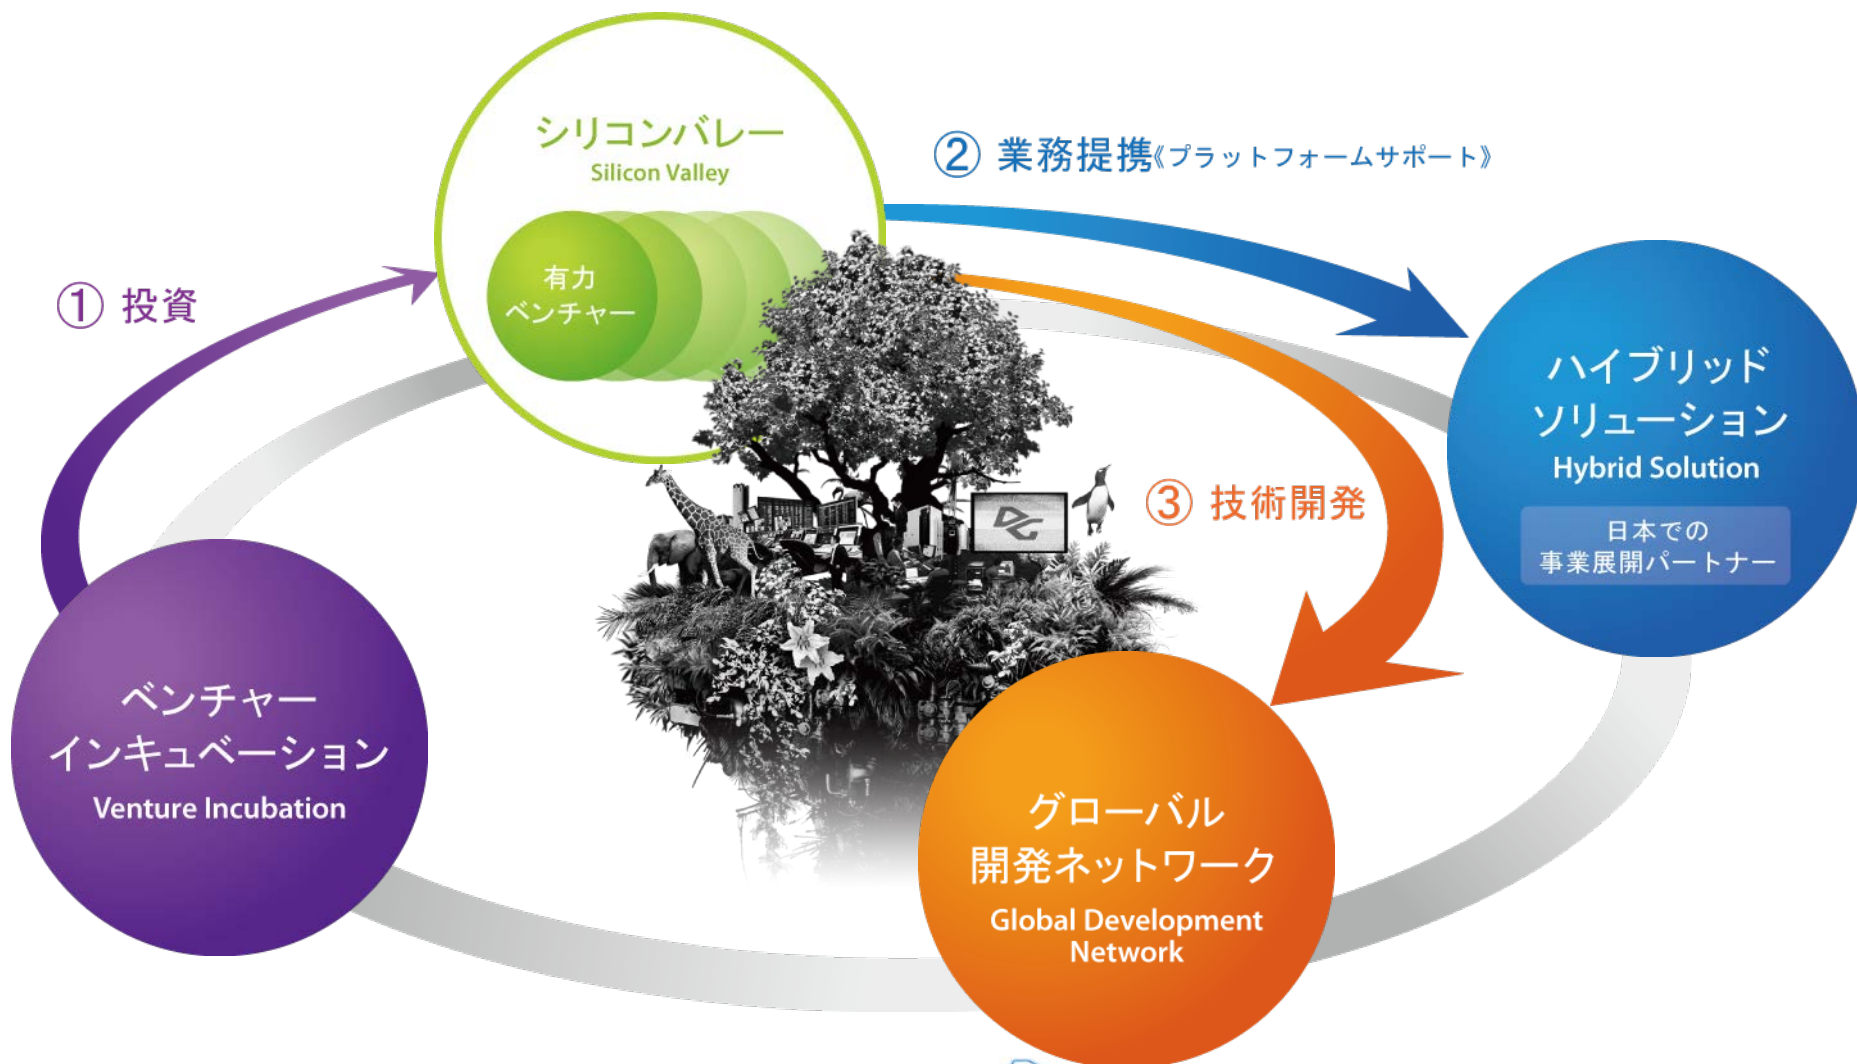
シリコンバレー
Silicon Valley

有力
ベンチャー

② 業務提携《プラットフォームサポート》

① 投資

ハイブリッド
ソリューション
Hybrid Solution

日本での
事業展開パートナー

③ 技術開発

ベンチャー
インキュベーション
Venture Incubation

グローバル
開発ネットワーク
Global Development
Network